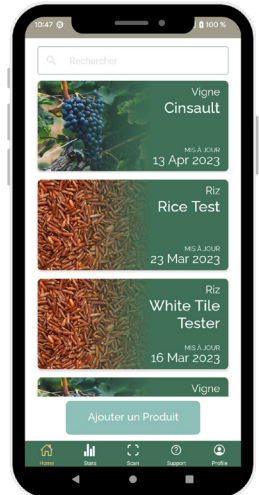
10:47 ⚙ 100 %

Rechercher

Vigne
Cinsault
MIS À JOUR
13 Apr 2023

Riz
Rice Test
MIS À JOUR
23 Mar 2023

Riz
White Tile Tester
MIS À JOUR
16 Mar 2023

Vigne

Ajouter un Produit

Home
Stats
Scan
Support
Profile